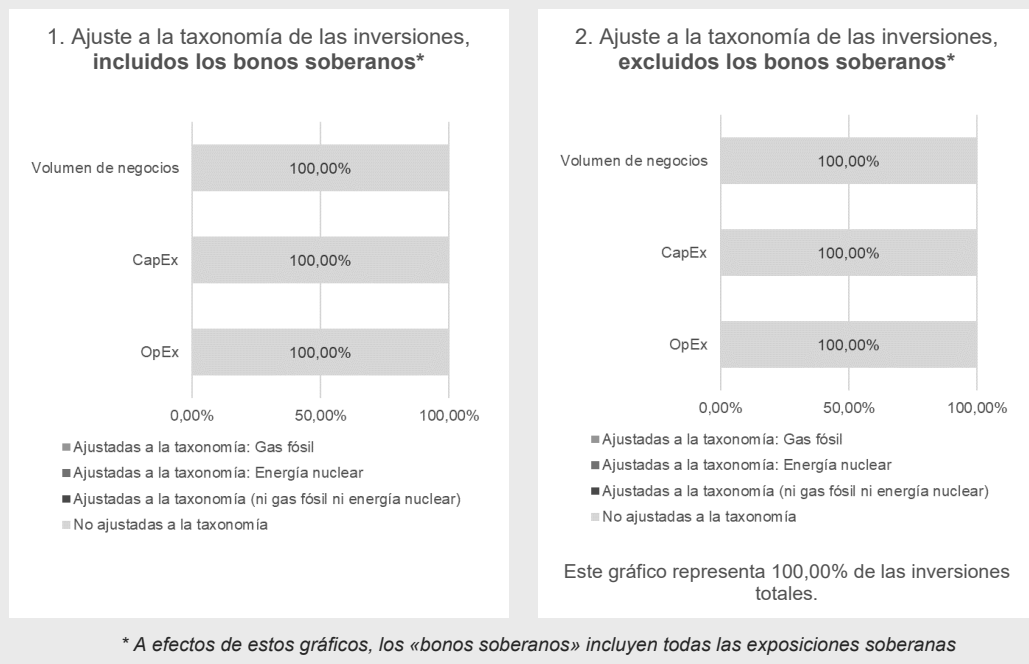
1. Ajuste a la taxonomía de las inversiones, **incluidos los bonos soberanos***

Volumen de negocios 100,00%

CapEx 100,00%

OpEx 100,00%

0,00% 50,00% 100,00%

Ajustadas a la taxonomía: Gas fósil

Ajustadas a la taxonomía: Energía nuclear

Ajustadas a la taxonomía (ni gas fósil ni energía nuclear)

No ajustadas a la taxonomía

2. Ajuste a la taxonomía de las inversiones, **excluidos los bonos soberanos***

Volumen de negocios 100,00%

CapEx 100,00%

OpEx 100,00%

0,00% 50,00% 100,00%

Ajustadas a la taxonomía: Gas fósil

Ajustadas a la taxonomía: Energía nuclear

Ajustadas a la taxonomía (ni gas fósil ni energía nuclear)

No ajustadas a la taxonomía

Este gráfico representa 100,00% de las inversiones totales.

* A efectos de estos gráficos, los «bonos soberanos» incluyen todas las exposiciones soberanas